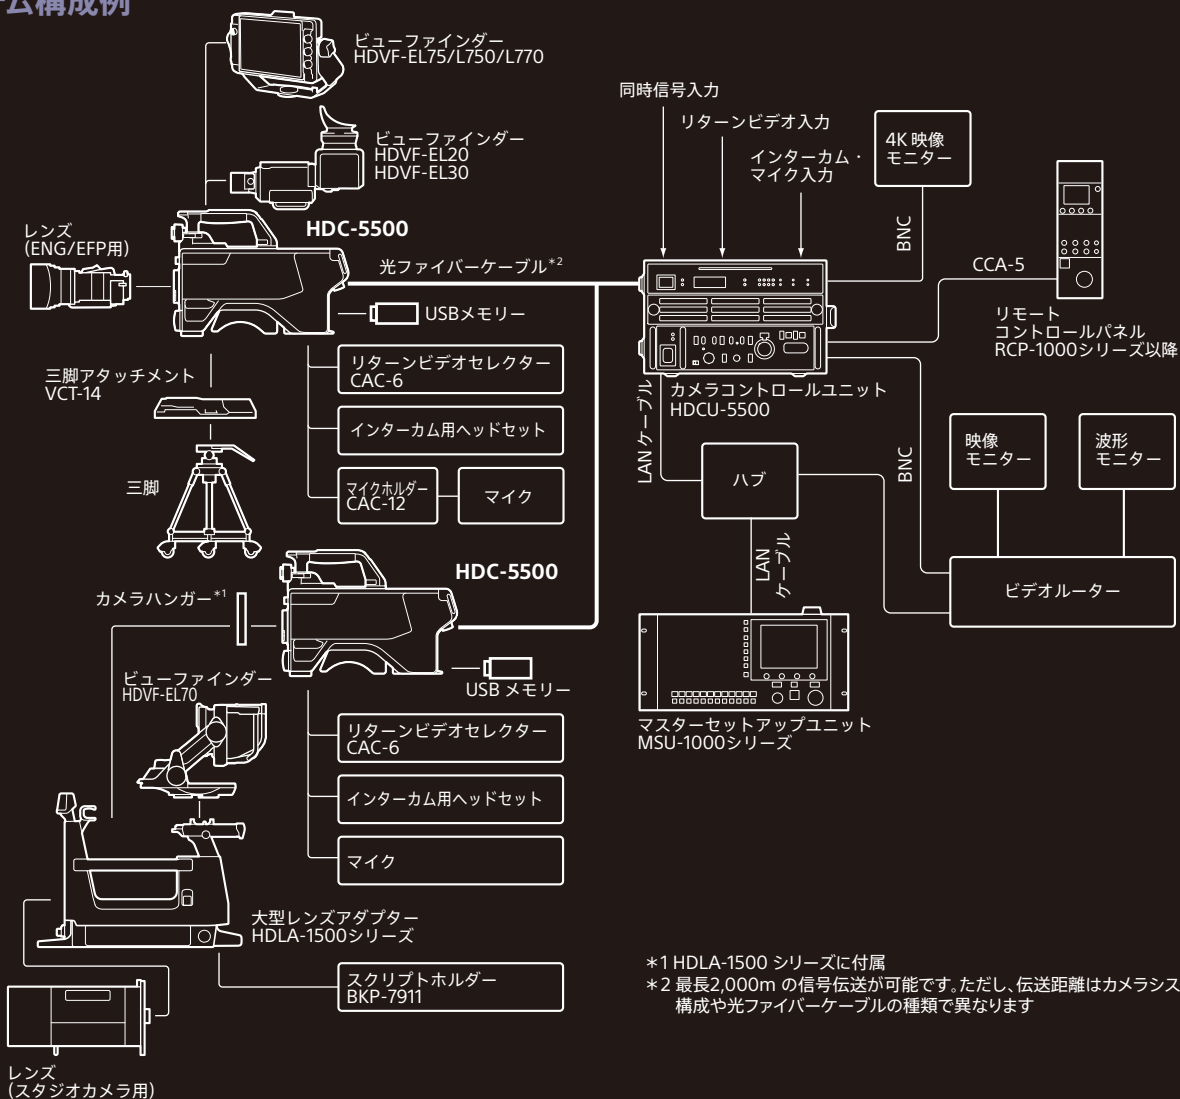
ム構成例

ビューファインダー
HDVF-EL75/L750/L770

ビューファインダー
HDVF-EL20
HDVF-EL30

レンズ
(ENG/EFP用)

HDC-5500

光ファイバーケーブル$^{*2}$

USBメモリー

三脚アタッチメント
VCT-14

リターンビデオセレクター
CAC-6

インターカム用ヘッドセット

三脚

マイクホルダー
CAC-12

マイク

HDC-5500

カメラハンガー$^{*1}$

ビューファインダー
HDVF-EL70

USB メモリー

リターンビデオセレクター
CAC-6

インターカム用ヘッドセット

マイク

大型レンズアダプター
HDLA-1500シリーズ

スクリプトホルダー
BKP-7911

レンズ
(スタジオカメラ用)

同時信号入力

リターンビデオ入力

インターカム・
マイク入力

4K 映像
モニター

BNC

CCA-5

リモート
コントロールパネル
RCP-1000シリーズ以降

カメラコントロールユニット
HDCU-5500

LAN ケーブル

ハブ

BNC

映像
モニター

波形
モニター

LAN
ケーブル

ビデオルーター

マスターセットアップユニット
MSU-1000シリーズ

＊1 HDLA-1500 シリーズに付属
＊2 最長2,000m の信号伝送が可能です。ただし、伝送距離はカメラシス
構成や光ファイバーケーブルの種類で異なります